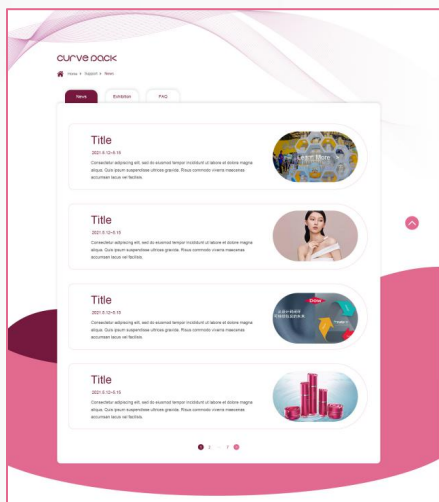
CURVE PACK

Home > Support > News

News

Exhibition

FAQ

Title

2021.5.12~5.15

Consectetur adipiscing elit, sed do eiusmod tempor incididunt ut labore et dolore magna aliqua. Quis ipsum suspendisse ultrices gravida. Risus commodo viverra maecenas accumsan lacus vel facilisis.

Learn More

Title

2021.5.12~5.15

Consectetur adipiscing elit, sed do eiusmod tempor incididunt ut labore et dolore magna aliqua. Quis ipsum suspendisse ultrices gravida. Risus commodo viverra maecenas accumsan lacus vel facilisis.

Title

2021.5.12~5.15

Consectetur adipiscing elit, sed do eiusmod tempor incididunt ut labore et dolore magna aliqua. Quis ipsum suspendisse ultrices gravida. Risus commodo viverra maecenas accumsan lacus vel facilisis.

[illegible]

Title

2021.5.12~5.15

Consectetur adipiscing elit, sed do eiusmod tempor incididunt ut labore et dolore magna aliqua. Quis ipsum suspendisse ultrices gravida. Risus commodo viverra maecenas accumsan lacus vel facilisis.

1 2 ... 7